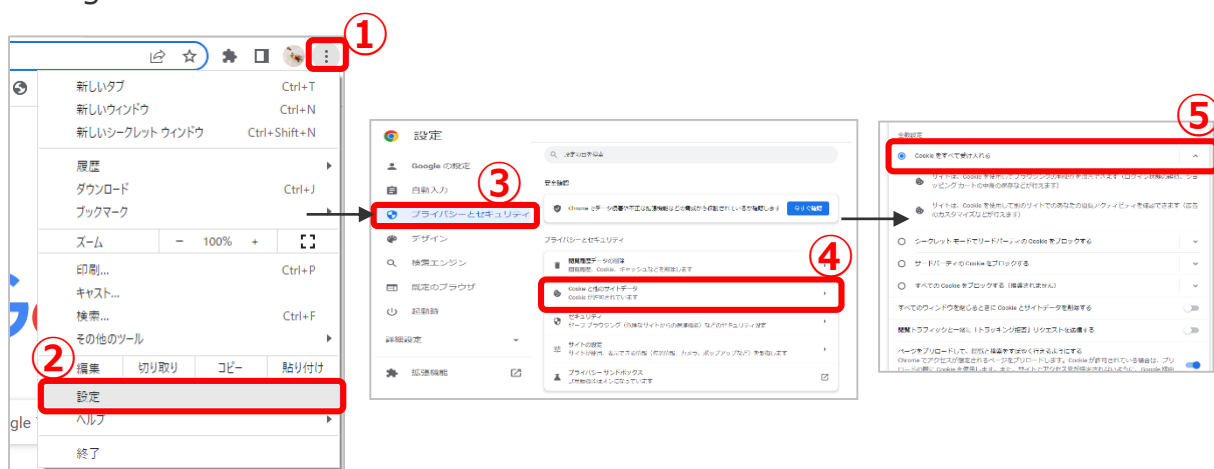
①

新しいタブ Ctrl+T
新しいウィンドウ Ctrl+N
新しいシークレット ウィンドウ Ctrl+Shift+N

履歴
ダウンロード Ctrl+J
ブックマーク

ズーム − 100% + 

印刷... Ctrl+P
キャスト...
検索... Ctrl+F
その他のツール

②
編集 切り取り コピー 貼り付け
設定
ヘルプ

終了

gle

設定
Google の設定
自動入力
③
プライバシーとセキュリティ
デザイン
検索エンジン
既定のブラウザ
起動時
詳細設定
拡張機能

設定項目を検索
安全確認
Chrome でデータ侵害や不正な拡張機能などの脅威から保護されているか確認します 今すぐ確認
プライバシーとセキュリティ
閲覧履歴データの削除
閲覧履歴、Cookie、キャッシュなどを削除します
④
Cookie と他のサイトデータ
Cookie が許可されています
セキュリティ
セーフ ブラウジング（危険なサイトからの保護機能）などのセキュリティ設定
サイトの設定
サイトが使用、表示できる情報（位置情報、カメラ、ポップアップなど）を管理します
プライバシー サンドボックス
試用版機能はオンになっています

⑤
全般設定
Cookie をすべて受け入れる
サイトは、Cookie を使用してブラウジングの利便性を向上させます（ログイン状態の維持、ショッピング カートの中身の保存など）
サイトは、Cookie を使用して他のサイトでのあなたの閲覧アクティビティを確認できます（広告のカスタマイズなど）
シークレット モードでサードパーティの Cookie をブロックする
サードパーティの Cookie をブロックする
すべての Cookie をブロックする（推奨されません）
すべてのウィンドウを閉じるときに Cookie とサイトデータを削除する
閲覧トラフィックと一緒に「トラッキング拒否」リクエストを送信する
ページをプリロードして、閲覧と検索をすばやく行えるようにする
Chrome でアクセスが想定されるページをプリロードします。Cookie が許可されている場合は、プリロードの際に Cookie を使用します。また、サイトにアクセスを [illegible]